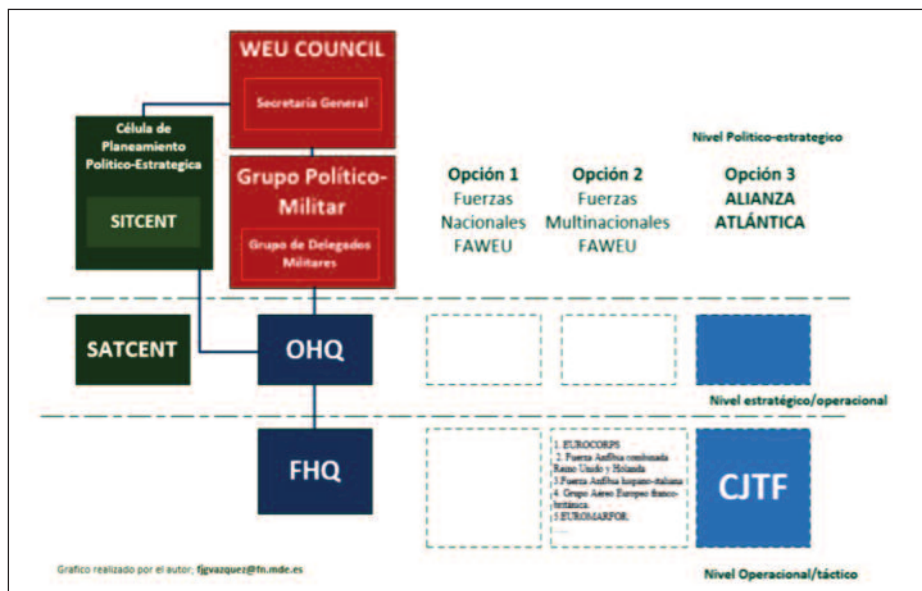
WEU COUNCIL

Secretaria General

Célula de Planeamiento Politico-Estrategica

SITCENT

Grupo Político-Militar

Grupo de Delegados Militares

Nivel Politico-estrategico

Opción 1
Fuerzas Nacionales
FAWEU

Opción 2
Fuerzas Multinacionales
FAWEU

Opción 3
ALIANZA ATLÁNTICA

SATCENT

OHQ

Nivel estratégico/operacional

FHQ

1. EUROCORPS
2. Fuerza Anfibia combinada Reino Unido y Holanda
3.Fuerza Anfibia hispano-italiana
4. Grupo Aéreo Europeo franco-británica
5.EUROMARFOR
.....

CJTF

Grafico realizado por el autor; fjgvazquez@fn.mde.es

Nivel Operacional/táctico